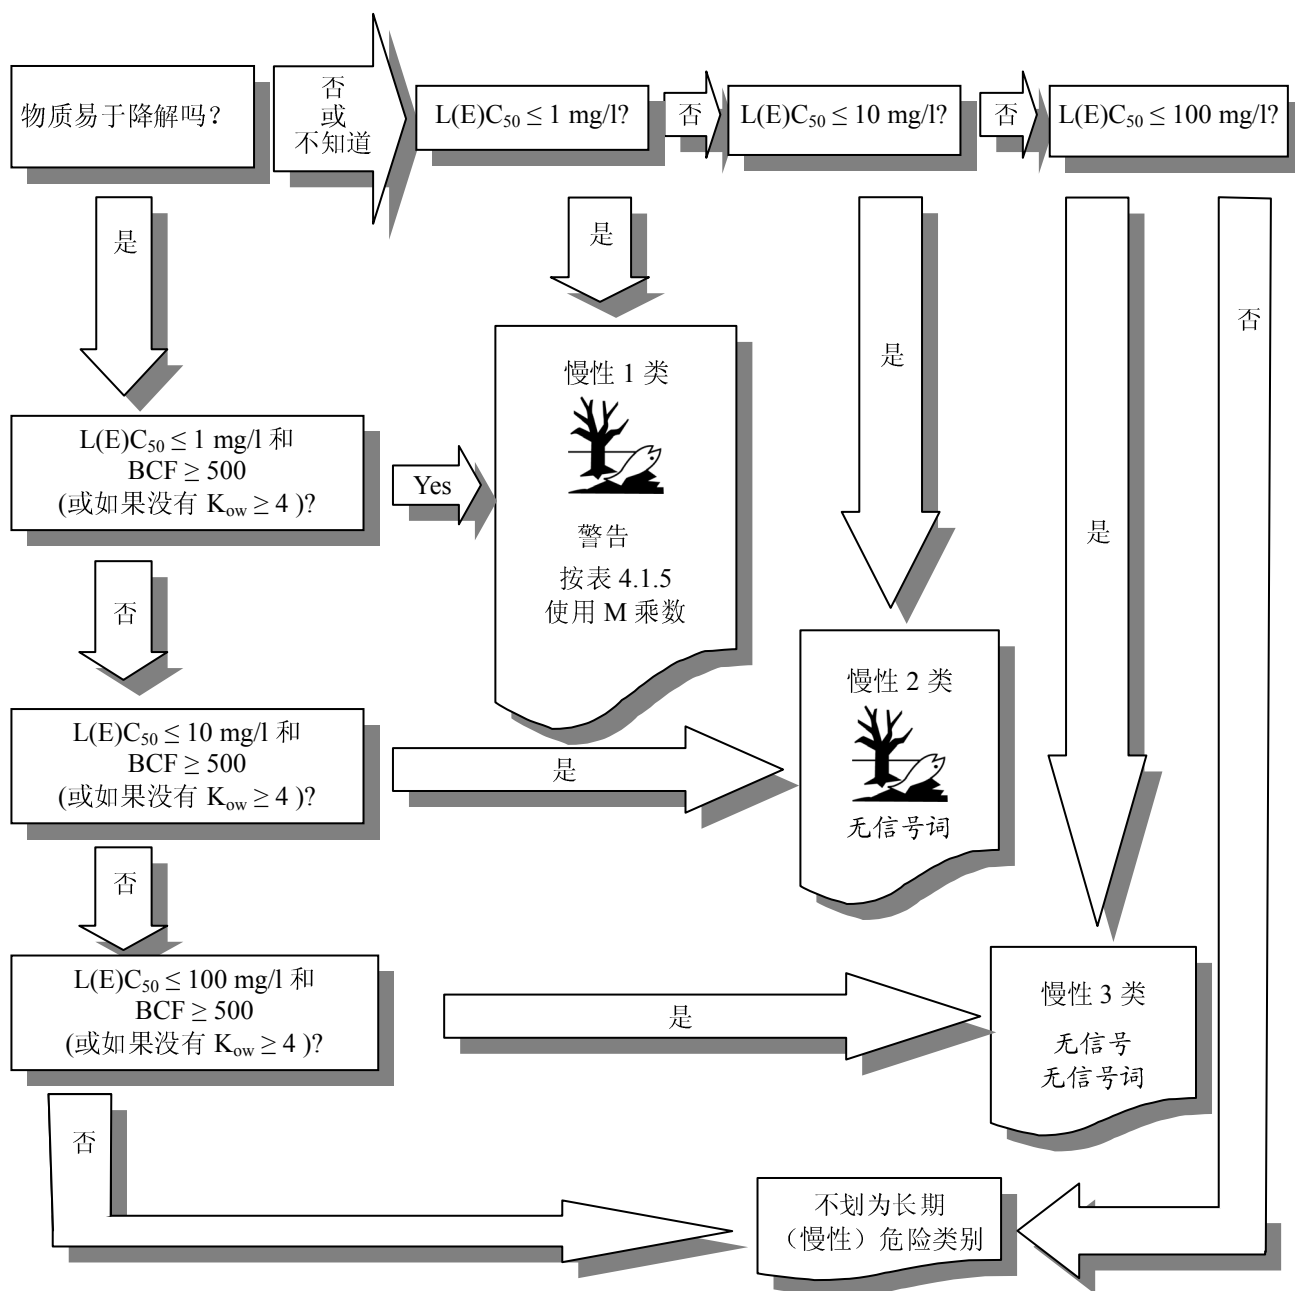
物质易于降解吗？

否
或
不知道

$L(E)C_{50} \leq 1$ mg/l?

否

$L(E)C_{50} \leq 10$ mg/l?

否

$L(E)C_{50} \leq 100$ mg/l?

是

是

是

是

否

慢性 1 类

警告

按表 4.1.5
使用 M 乘数

$L(E)C_{50} \leq 1$ mg/l 和
$BCF \geq 500$
(或如果没有 $K_{ow} \geq 4$ )?

Yes

否

$L(E)C_{50} \leq 10$ mg/l 和
$BCF \geq 500$
(或如果没有 $K_{ow} \geq 4$ )?

是

慢性 2 类

无信号词

否

$L(E)C_{50} \leq 100$ mg/l 和
$BCF \geq 500$
(或如果没有 $K_{ow} \geq 4$ )?

是

慢性 3 类

无信号
无信号词

否

不划为长期
（慢性）危险类别